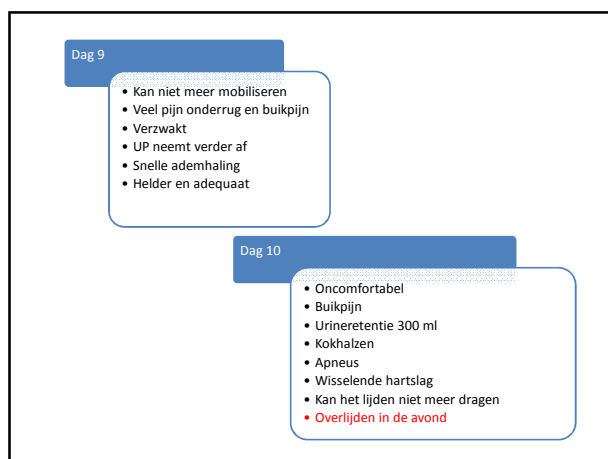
Dag 9

- Kan niet meer mobiliseren
- Veel pijn onderrug en buikpijn
- Verzwakt
- UP neemt verder af
- Snelle ademhaling
- Helder en adequaat

Dag 10

- Oncomfortabel
- Buikpijn
- Urineretentie 300 ml
- Kokhalzen
- Apneus
- Wisselende hartslag
- Kan het lijden niet meer dragen
- Overlijden in de avond